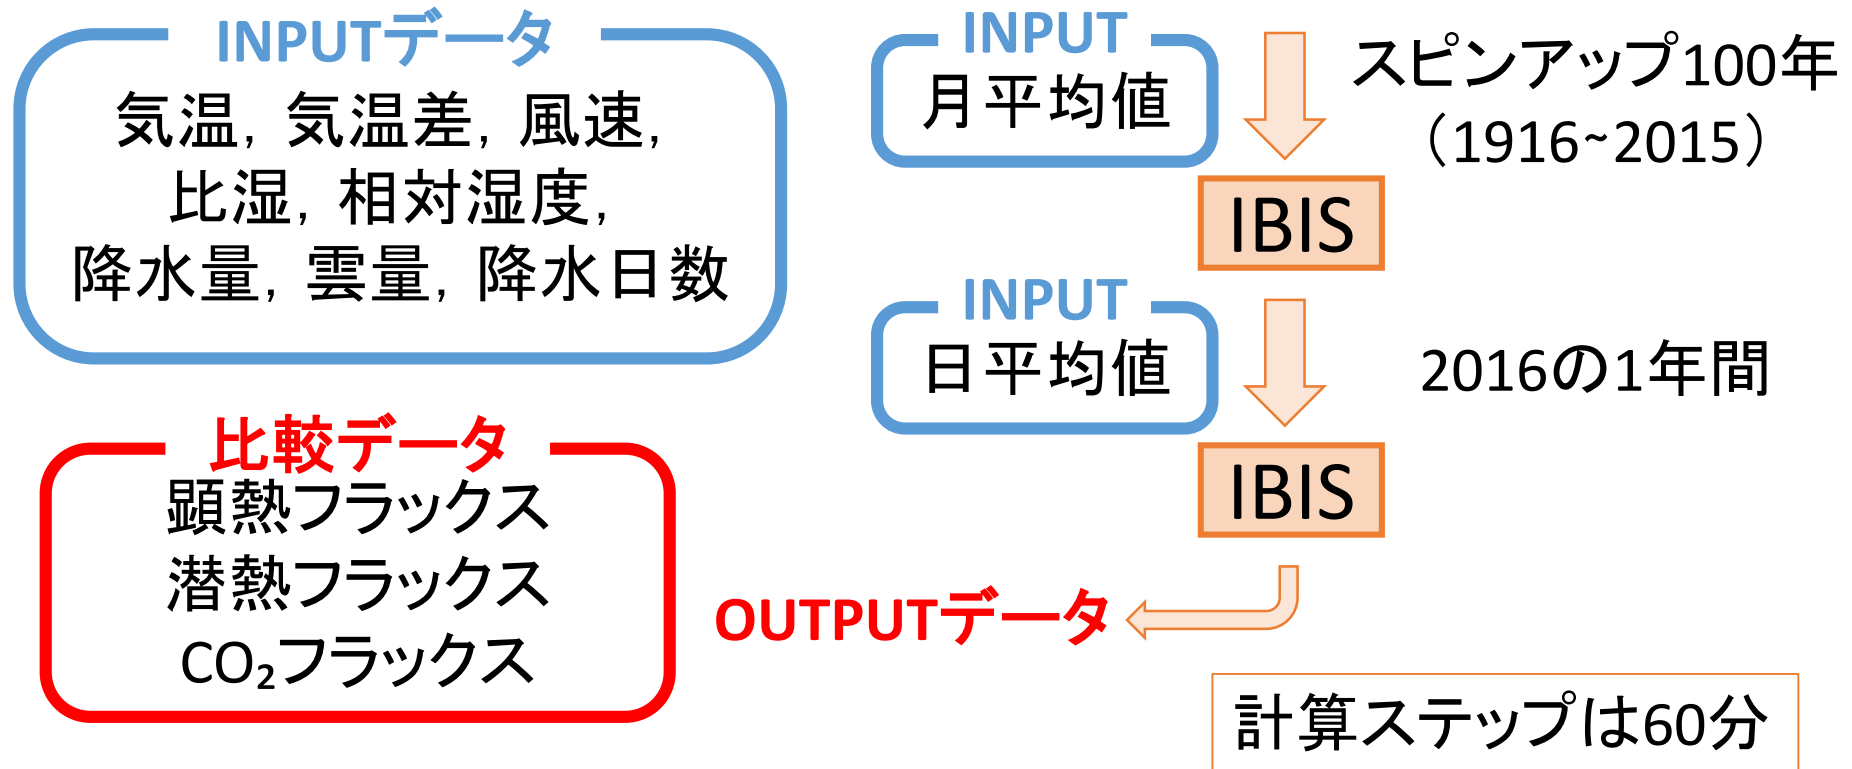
INPUTデータ
気温，気温差，風速，
比湿，相対湿度，
降水量，雲量，降水日数

比較データ
顕熱フラックス
潜熱フラックス
$CO_2$フラックス

INPUT
月平均値

スピンアップ100年
（1916~2015）

IBIS

INPUT
日平均値

2016の1年間

IBIS

OUTPUTデータ

計算ステップは60分